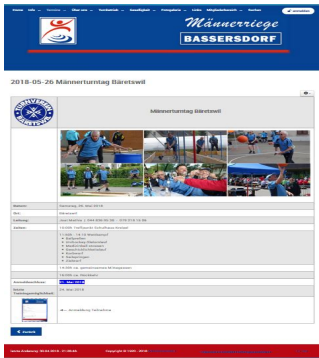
Männerriege
BASSERSDORF

2018-05-26 Männerturntag Bäretswil

Männerturntag Bäretswil

| | |
|---|---|
| Datum: | Samstag, 26. Mai 2018 |
| Ort: | Bäretswil |
| Zeiten: | 13:00 Treffpunkt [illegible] |
| | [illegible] |
| | 18:00 ca. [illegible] |
| | 19:00 ca. Rückfahrt |
| Anmeldeschluss: | 01. Mai 2018 |
| | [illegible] |

« zurück